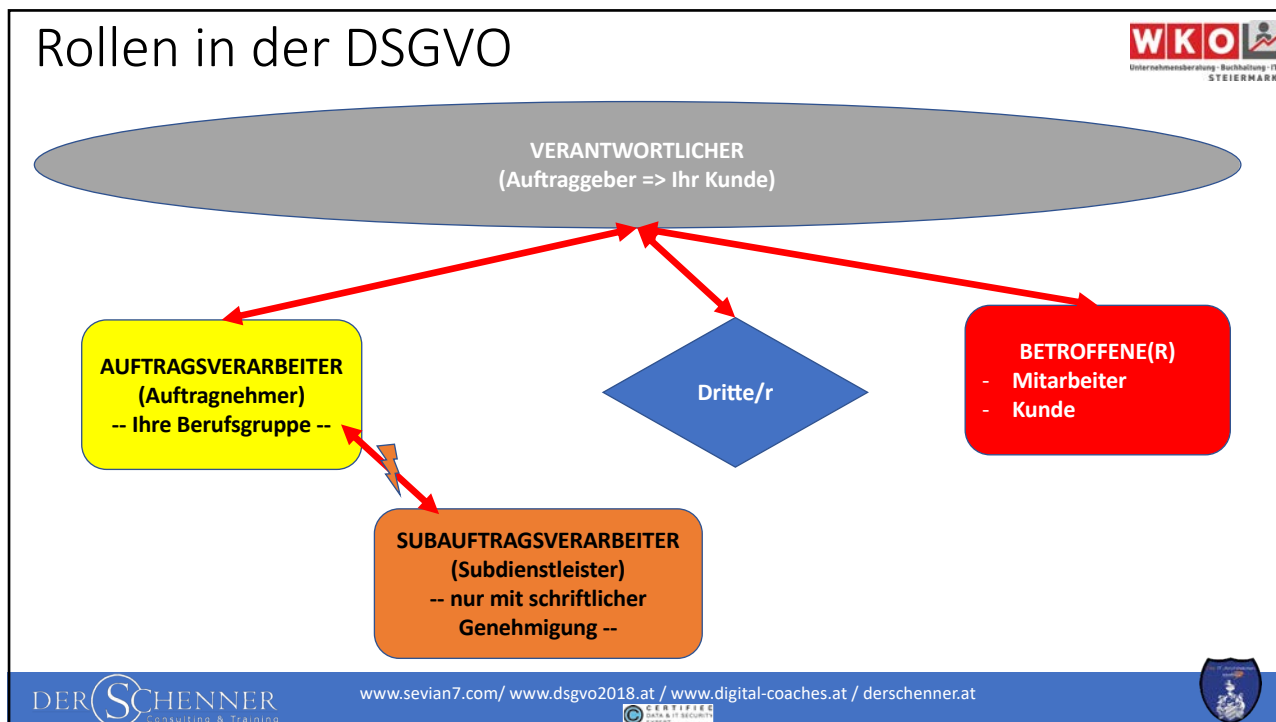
Rollen in der DSGVO

WKO
Unternehmensberatung · Buchhaltung · IT
STEIERMARK

VERANTWORTLICHER
(Auftraggeber => Ihr Kunde)

AUFTRAGSVERARBEITER
(Auftragnehmer)
-- Ihre Berufsgruppe --

Dritte/r

BETROFFENE(R)
- Mitarbeiter
- Kunde

SUBAUFTRAGSVERARBEITER
(Subdienstleister)
-- nur mit schriftlicher Genehmigung --

DER SCHENNER
Consulting & Training

www.sevian7.com/ www.dsgvo2018.at / www.digital-coaches.at / derschenner.at

CERTIFIED
DATA & IT SECURITY
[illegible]